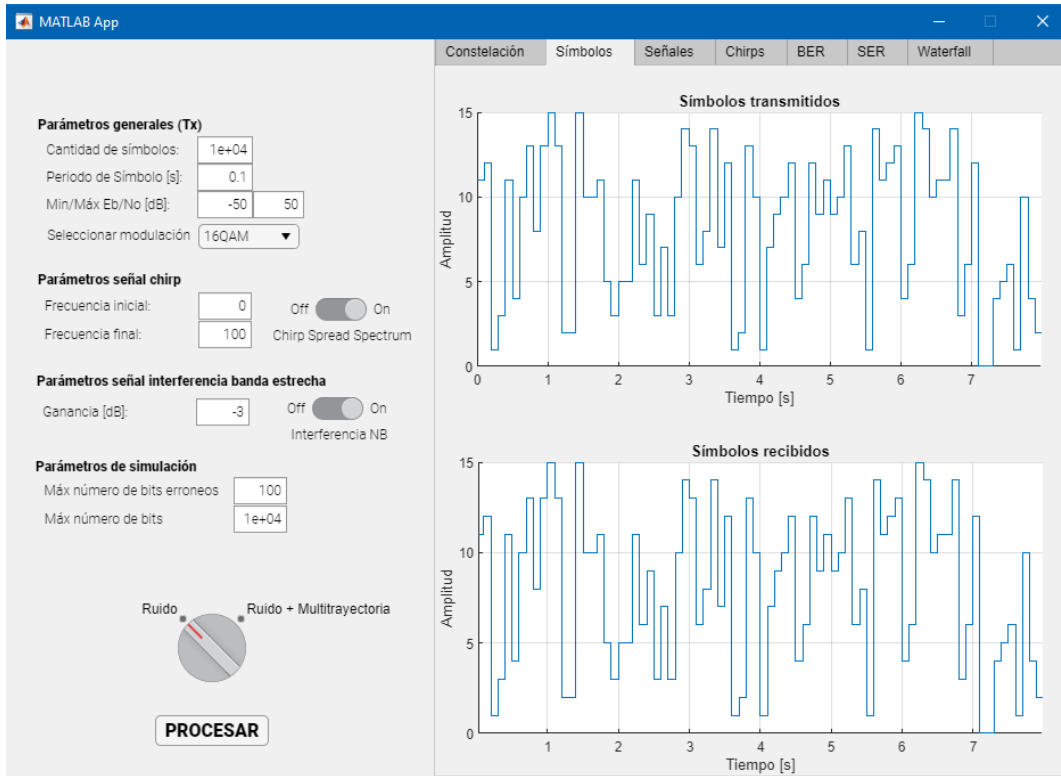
MATLAB App

Parámetros generales (Tx)
Cantidad de símbolos: 1e+04
Periodo de Símbolo [s]: 0.1
Min/Máx Eb/No [dB]: -50 50
Seleccionar modulación 16QAM

Parámetros señal chirp
Frecuencia inicial: 0
Frecuencia final: 100
Off On
Chirp Spread Spectrum

Parámetros señal interferencia banda estrecha
Ganancia [dB]: -3
Off On
Interferencia NB

Parámetros de simulación
Máx número de bits erroneos 100
Máx número de bits 1e+04

Ruido
Ruido + Multitrayectoria

PROCESAR

Constelación | Símbolos | Señales | Chirps | BER | SER | Waterfall

Símbolos transmitidos
Amplitud
15
10
5
0
0 1 2 3 4 5 6 7
Tiempo [s]

Símbolos recibidos
Amplitud
15
10
5
0
1 2 3 4 5 6 7
Tiempo [s]